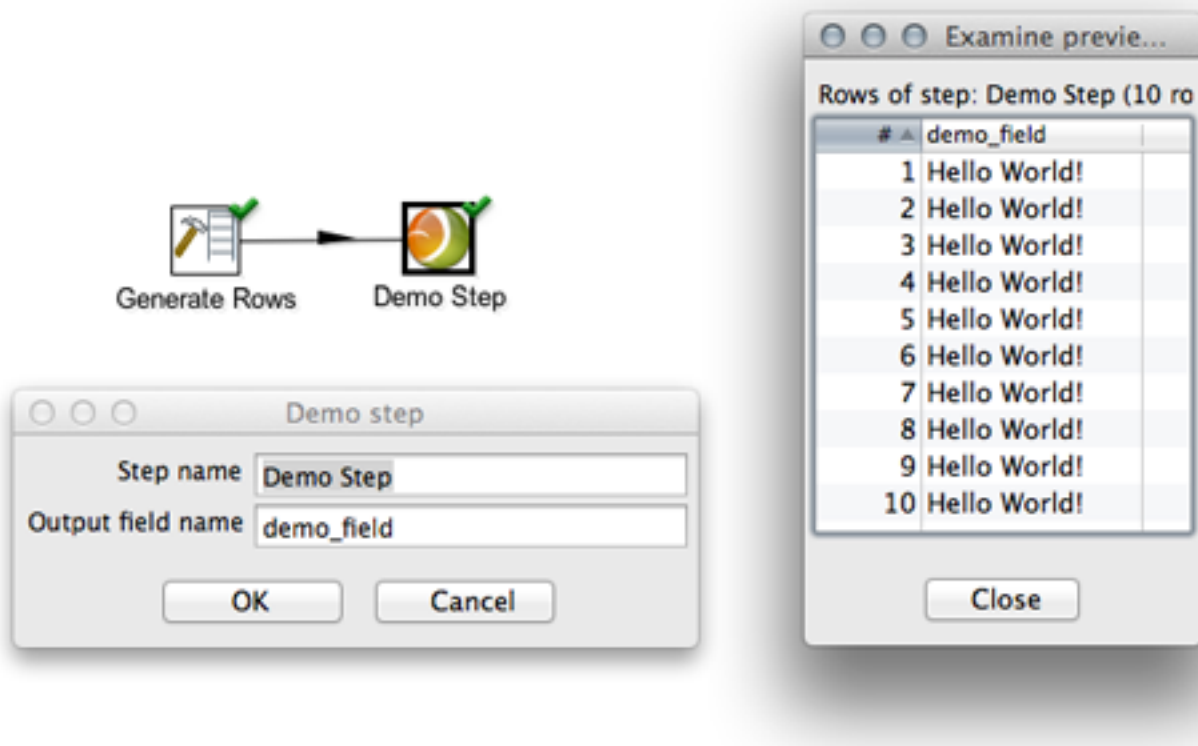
Generate Rows

Demo Step

Demo step

Step name Demo Step

Output field name demo_field

OK

Cancel

Examine previe...

Rows of step: Demo Step (10 ro

| # | demo_field |
|---|---|
| 1 | Hello World! |
| 2 | Hello World! |
| 3 | Hello World! |
| 4 | Hello World! |
| 5 | Hello World! |
| 6 | Hello World! |
| 7 | Hello World! |
| 8 | Hello World! |
| 9 | Hello World! |
| 10 | Hello World! |

Close